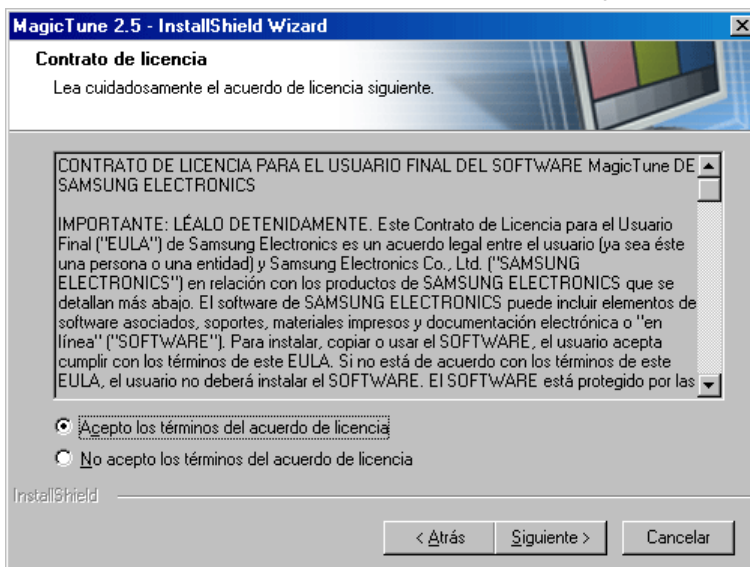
MagicTune 2.5 - InstallShield Wizard

Contrato de licencia

Lea cuidadosamente el acuerdo de licencia siguiente.

CONTRATO DE LICENCIA PARA EL USUARIO FINAL DEL SOFTWARE MagicTune DE SAMSUNG ELECTRONICS

IMPORTANTE: LÉALO DETENIDAMENTE. Este Contrato de Licencia para el Usuario Final ("EULA") de Samsung Electronics es un acuerdo legal entre el usuario (ya sea éste una persona o una entidad) y Samsung Electronics Co., Ltd. ("SAMSUNG ELECTRONICS") en relación con los productos de SAMSUNG ELECTRONICS que se detallan más abajo. El software de SAMSUNG ELECTRONICS puede incluir elementos de software asociados, soportes, materiales impresos y documentación electrónica o "en línea" ("SOFTWARE"). Para instalar, copiar o usar el SOFTWARE, el usuario acepta cumplir con los términos de este EULA. Si no está de acuerdo con los términos de este EULA, el usuario no deberá instalar el SOFTWARE. El SOFTWARE está protegido por las

Acepto los términos del acuerdo de licencia

No acepto los términos del acuerdo de licencia

InstallShield

< Atrás

Siguiente >

Cancelar